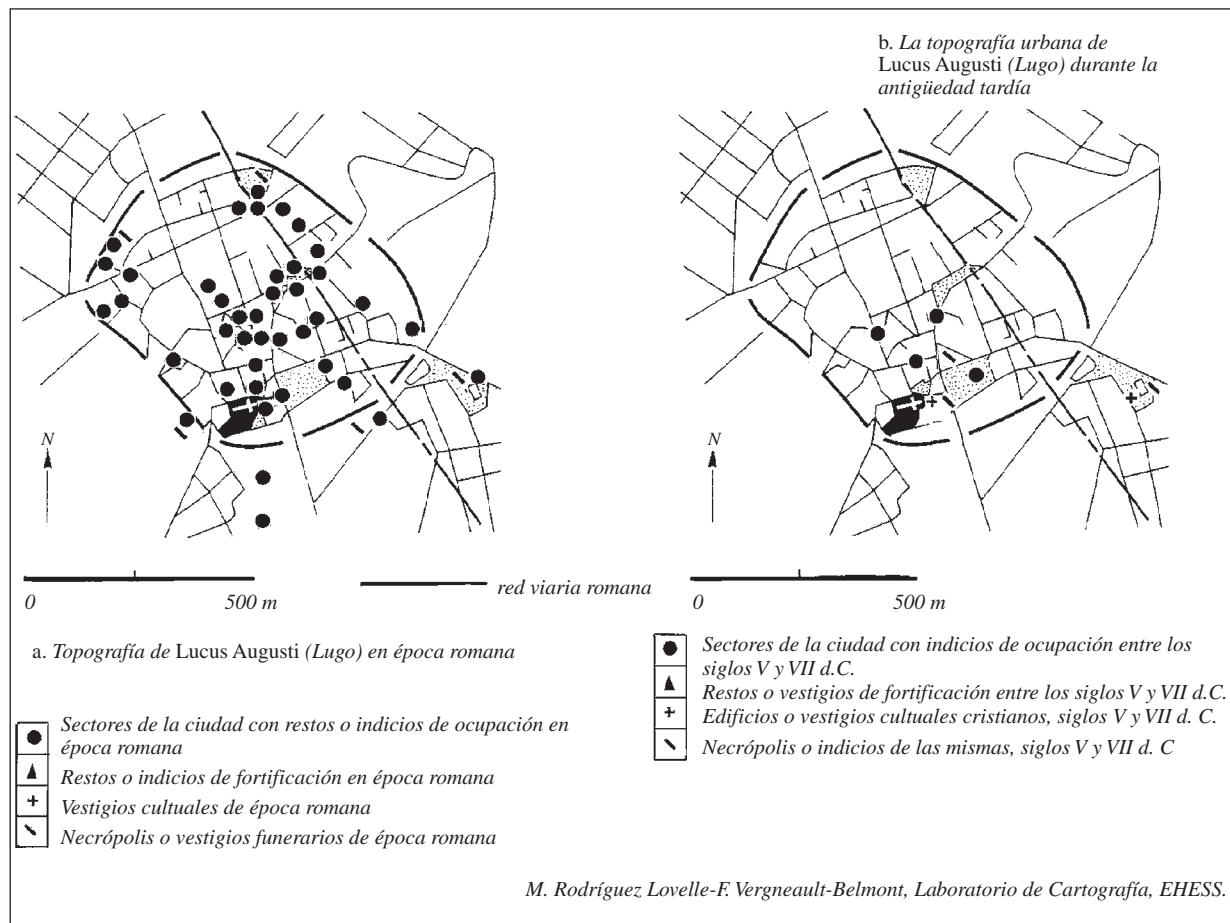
b. La topografía urbana de Lucus Augusti (Lugo) durante la antigüedad tardía

N

N

0 500 m

red viaria romana

0 500 m

a. Topografía de Lucus Augusti (Lugo) en época romana

Sectores de la ciudad con restos o indicios de ocupación en época romana

Restos o indicios de fortificación en época romana

Vestigios cultuales de época romana

Necrópolis o vestigios funerarios de época romana

Sectores de la ciudad con indicios de ocupación entre los siglos V y VII d.C.

Restos o vestigios de fortificación entre los siglos V y VII d.C.

Edificios o vestigios cultuales cristianos, siglos V y VII d. C.

Necrópolis o indicios de las mismas, siglos V y VII d. C

M. Rodríguez Lovelle-F. Vergneault-Belmont, Laboratorio de Cartografía, EHESS.